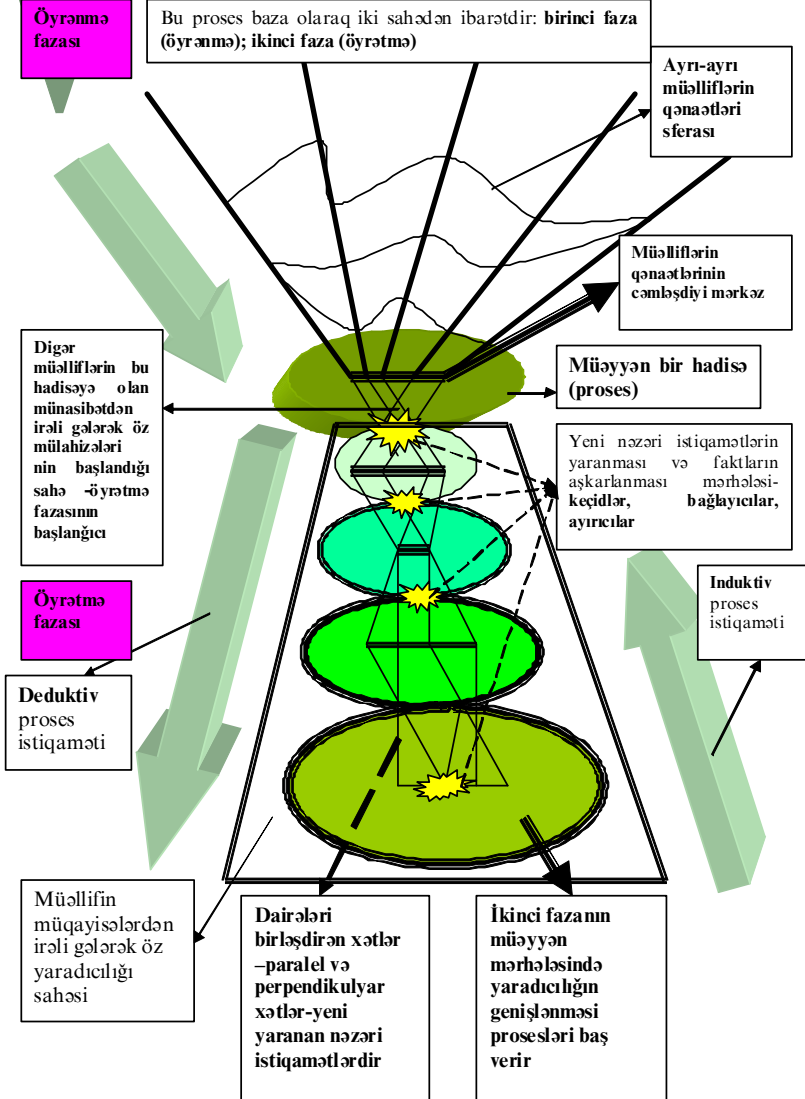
Öyrənmə fazası

Bu proses baza olaraq iki sahədən ibarətdir: birinci faza (öyrənmə); ikinci faza (öyrətmə)

Ayrı-ayrı müəlliflərin qənaətləri sferası

Müəlliflərin qənaətlərinin cəmləşdiyi mərkəz

Digər müəlliflərin bu hadisəyə olan münasibətdən irəli gələrək öz mülahizələri nin başlandığı sahə -öyrətmə fazasının başlanğıcı

Müəyyən bir hadisə (proses)

Yeni nəzəri istiqamətlərin yaranması və faktların aşkarlanması mərhələsi-keçidlər, bağlayıcılar, ayırıcılar

Öyrətmə fazası

Induktiv proses istiqaməti

Deduktiv proses istiqaməti

Müəllifin müqayisələrdən irəli gələrək öz yaradıcılığı sahəsi

Dairələri birləşdirən xətlər –paralel və perpendikulyar xətlər-yeni yaranan nəzəri istiqamətlərdir

İkinci fazanın müəyyən mərhələsində yaradıcılığın genişlənməsi prosesləri baş verir